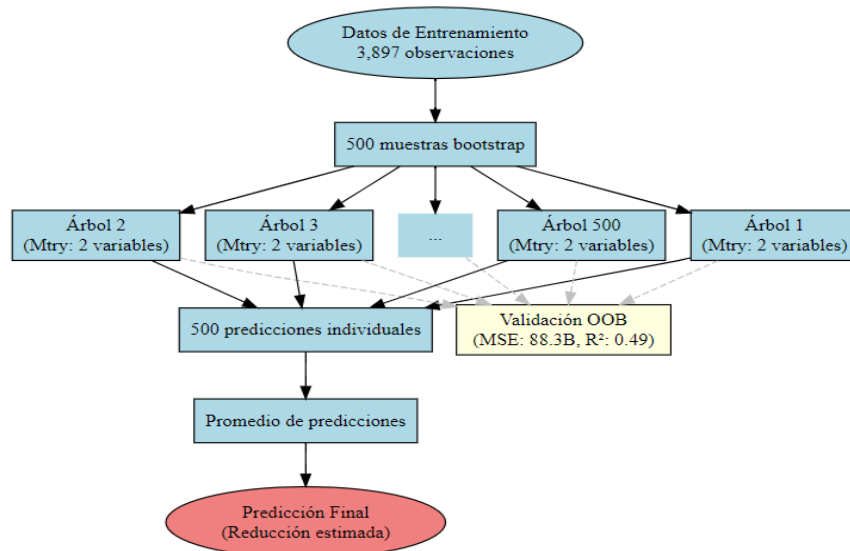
Datos de Entrenamiento
3,897 observaciones

500 muestras bootstrap

Árbol 2
(Mtry: 2 variables)

Árbol 3
(Mtry: 2 variables)

...

Árbol 500
(Mtry: 2 variables)

Árbol 1
(Mtry: 2 variables)

500 predicciones individuales

Validación OOB
(MSE: 88.3B, R²: 0.49)

Promedio de predicciones

Predicción Final
(Reducción estimada)